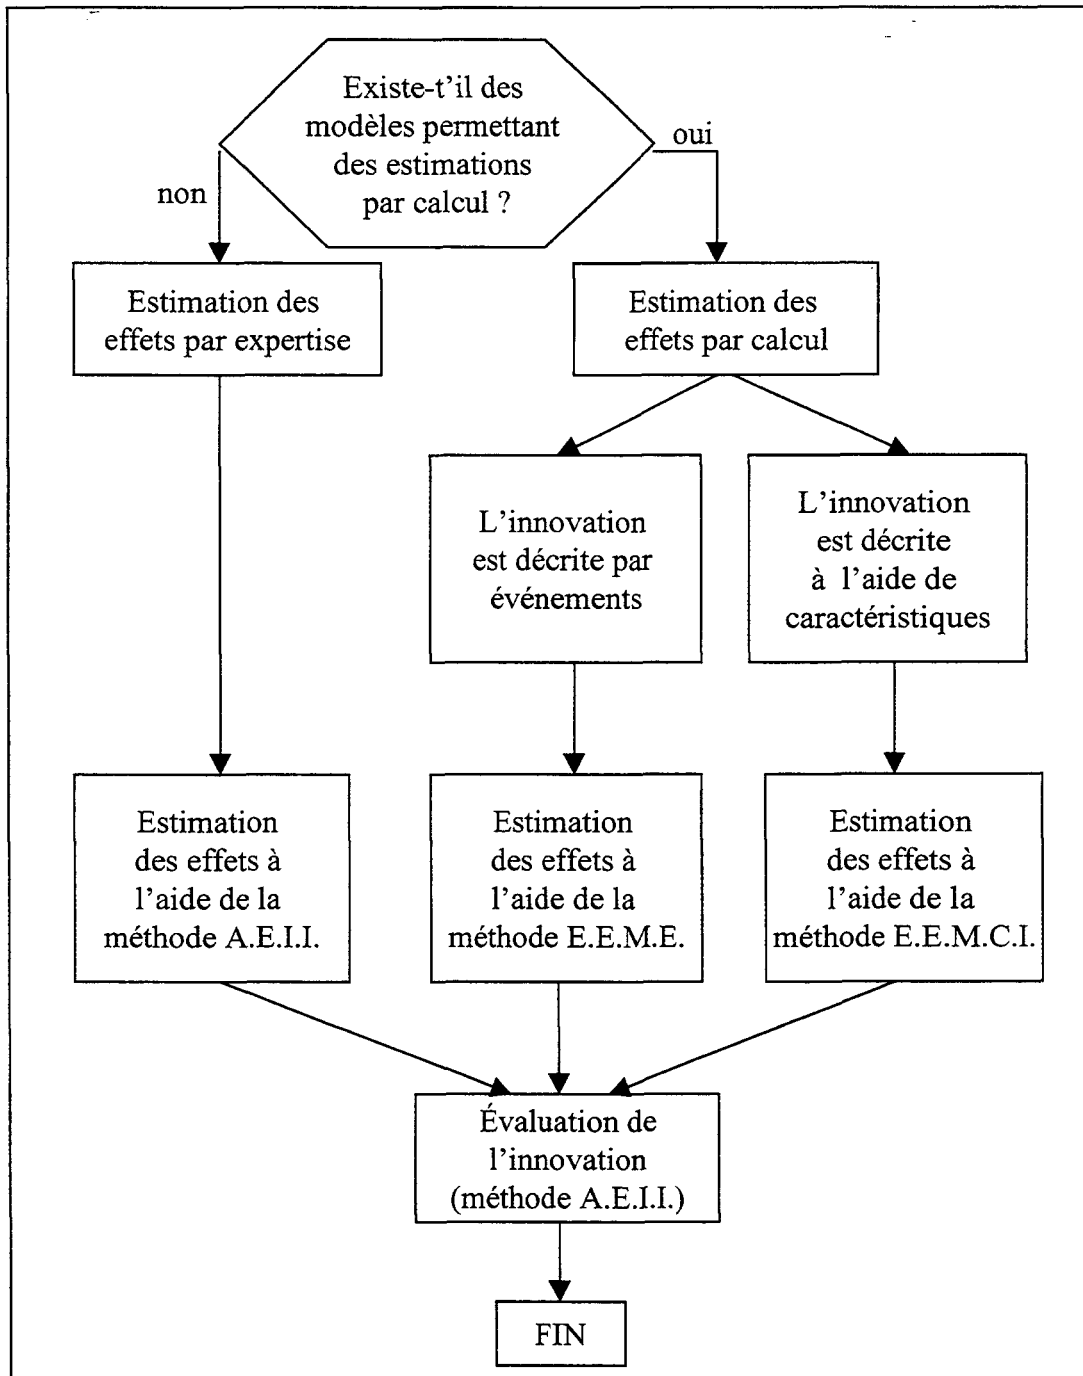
Existe-t'il des modèles permettant des estimations par calcul ?

non

oui

Estimation des effets par expertise

Estimation des effets par calcul

L'innovation est décrite par événements

L'innovation est décrite à l'aide de caractéristiques

Estimation des effets à l'aide de la méthode A.E.I.I.

Estimation des effets à l'aide de la méthode E.E.M.E.

Estimation des effets à l'aide de la méthode E.E.M.C.I.

Évaluation de l'innovation (méthode A.E.I.I.)

FIN